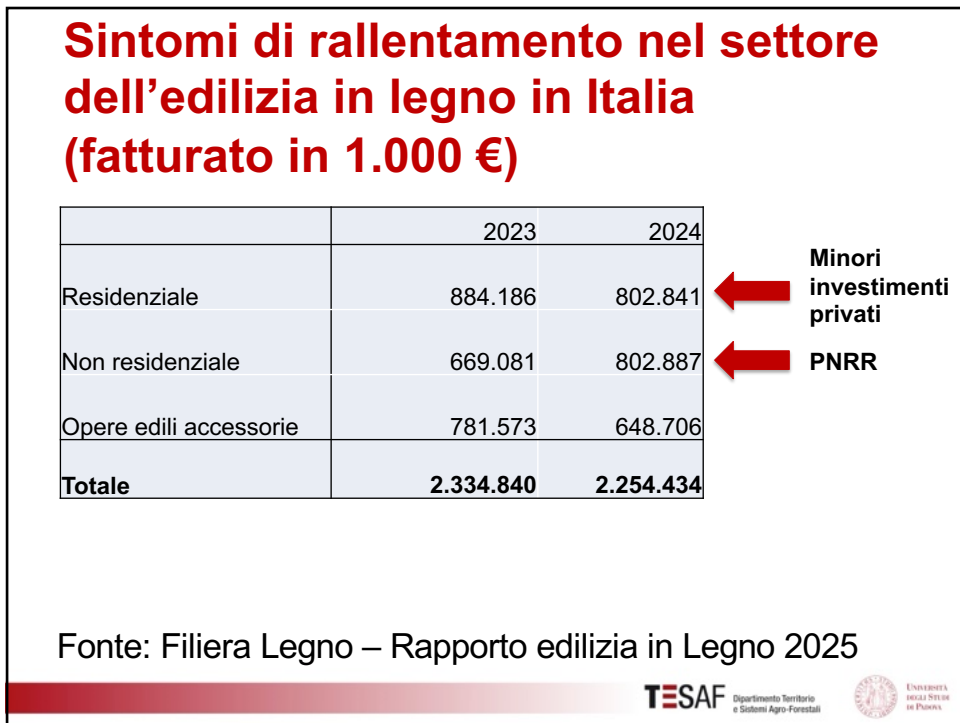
Sintomi di rallentamento nel settore dell’edilizia in legno in Italia (fatturato in 1.000 €)

| | 2023 | 2024 |
|---|---|---|
| Residenziale | 884.186 | 802.841 |
| Non residenziale | 669.081 | 802.887 |
| Opere edili accessorie | 781.573 | 648.706 |
| **Totale** | **2.334.840** | **2.254.434** |

Minori investimenti privati

PNRR

Fonte: Filiera Legno – Rapporto edilizia in Legno 2025

TESAF Dipartimento Territorio e Sistemi Agro-Forestali

Università degli Studi di Padova